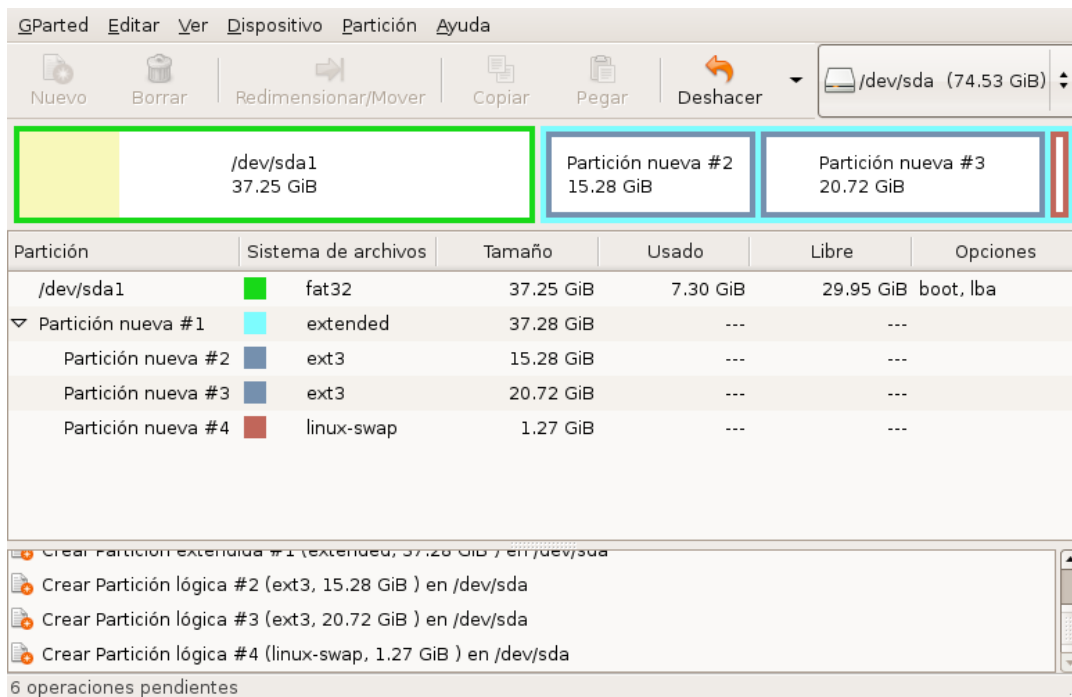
GParted Editar Ver Dispositivo Partición Ayuda

Nuevo Borrar Redimensionar/Mover Copiar Pegar Deshacer

/dev/sda (74.53 GiB)

/dev/sda1
37.25 GiB

Partición nueva #2
15.28 GiB

Partición nueva #3
20.72 GiB

| Partición | | Sistema de archivos | Tamaño | Usado | Libre | Opciones |
|---|---|---|---|---|---|---|
| /dev/sda1 | | fat32 | 37.25 GiB | 7.30 GiB | 29.95 GiB | boot, lba |
| Partición nueva #1 | | extended | 37.28 GiB | --- | --- | |
| Partición nueva #2 | | ext3 | 15.28 GiB | --- | --- | |
| Partición nueva #3 | | ext3 | 20.72 GiB | --- | --- | |
| Partición nueva #4 | | linux-swap | 1.27 GiB | --- | --- | |

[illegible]
Crear Partición lógica #2 (ext3, 15.28 GiB ) en /dev/sda
Crear Partición lógica #3 (ext3, 20.72 GiB ) en /dev/sda
Crear Partición lógica #4 (linux-swap, 1.27 GiB ) en /dev/sda

6 operaciones pendientes